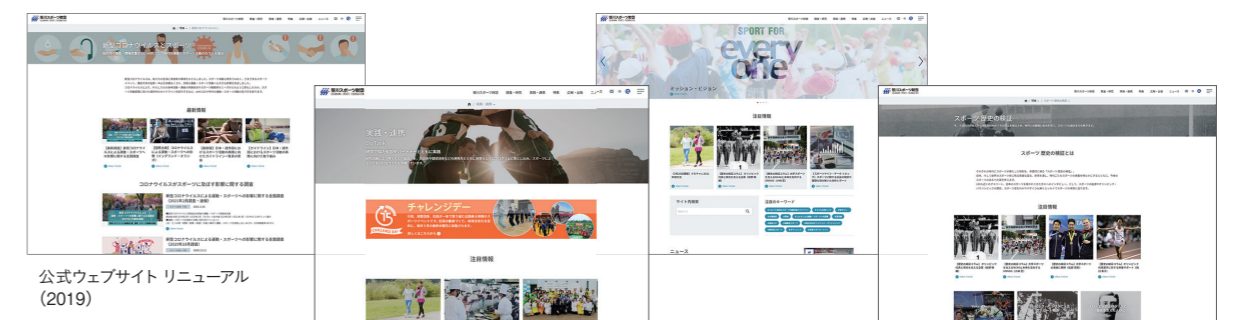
笹川スポーツ財団

注目情報

コロナウイルスがスポーツに及ぼす影響に関する調査

公式ウェブサイト リニューアル (2019)

笹川スポーツ財団

実践・連携

チャレンジデー

注目情報

SPORT FOR everyone

笹川スポーツ財団

ミッション・ビジョン

注目情報

サイト内検索

注目のキーワード

ニュース

笹川スポーツ財団

スポーツ歴史の検証

スポーツ 歴史の検証とは

注目情報